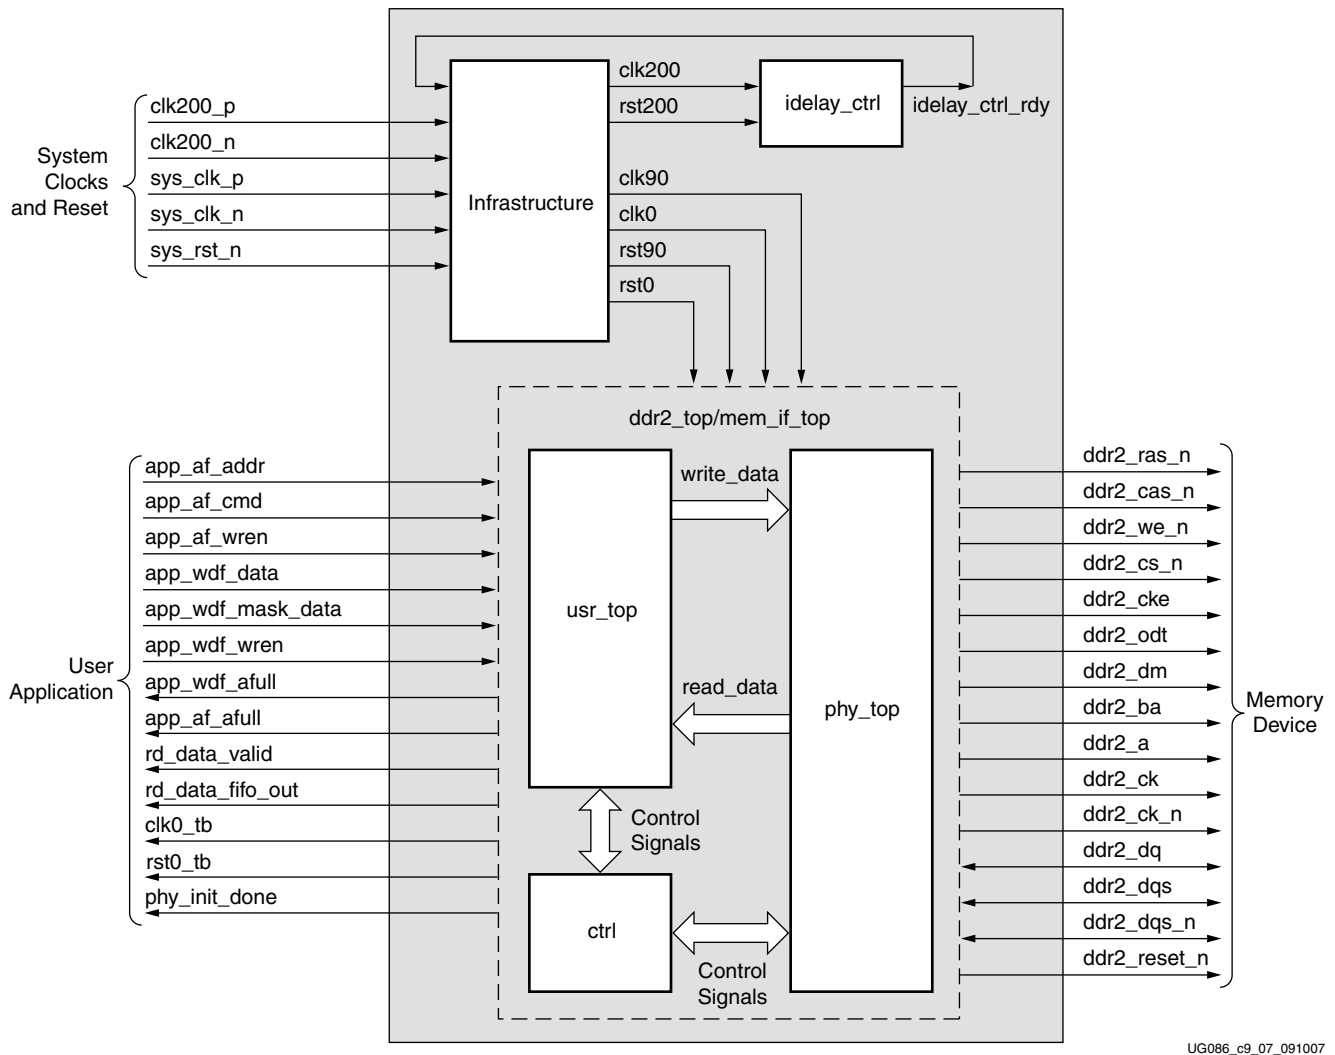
System Clocks and Reset

clk200_p
clk200_n
sys_clk_p
sys_clk_n
sys_rst_n

Infrastructure

clk200
rst200

idelay_ctrl

idelay_ctrl_rdy

clk90
clk0
rst90
rst0

ddr2_top/mem_if_top

User Application

app_af_addr
app_af_cmd
app_af_wren
app_wdf_data
app_wdf_mask_data
app_wdf_wren
app_wdf_afull
app_af_afull
rd_data_valid
rd_data_fifo_out
clk0_tb
rst0_tb
phy_init_done

usr_top

write_data

read_data

phy_top

Control Signals

ctrl

Control Signals

ddr2_ras_n
ddr2_cas_n
ddr2_we_n
ddr2_cs_n
ddr2_cke
ddr2_odt
ddr2_dm
ddr2_ba
ddr2_a
ddr2_ck
ddr2_ck_n
ddr2_dq
ddr2_dqs
ddr2_dqs_n
ddr2_reset_n

Memory Device

UG086_c9_07_091007